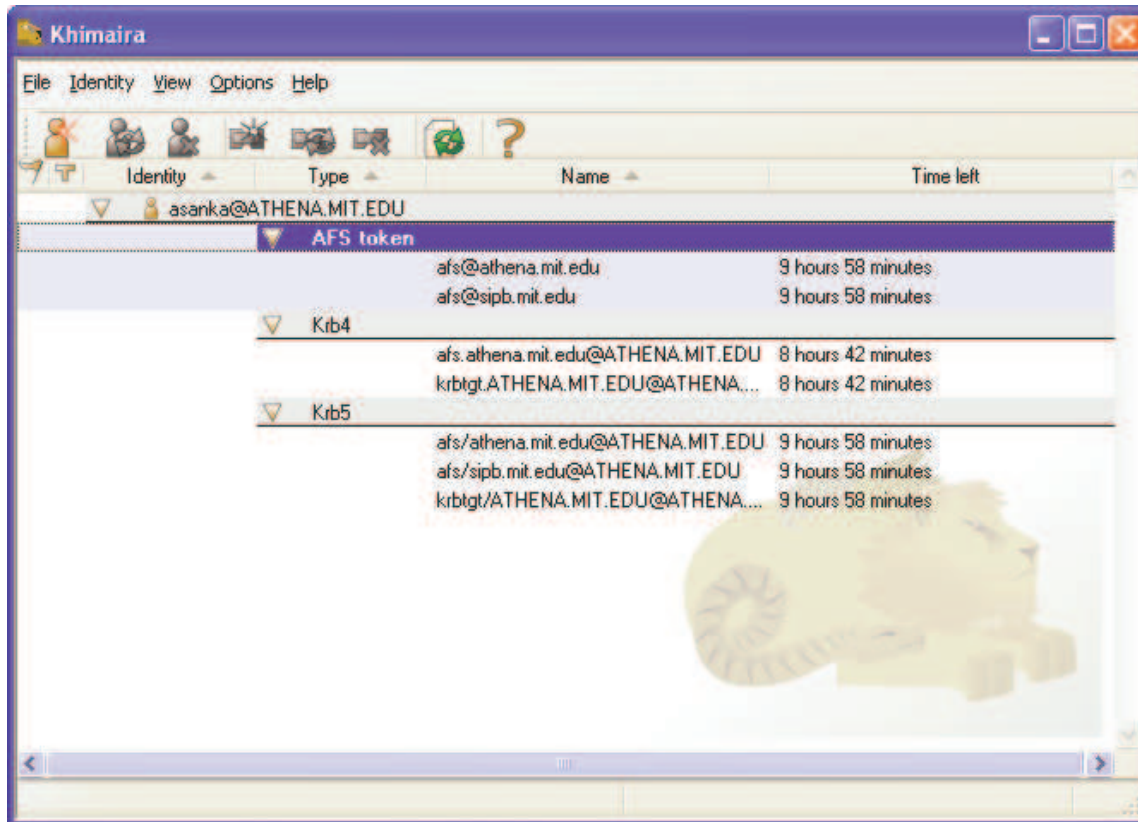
Khimaira

File Identity View Options Help

| Identity | Type | Name | Time left |
|---|---|---|---|
| asanka@ATHENA.MIT.EDU | | | |
| | AFS token | | |
| | | afs@athena.mit.edu | 9 hours 58 minutes |
| | | afs@sipb.mit.edu | 9 hours 58 minutes |
| | Krb4 | | |
| | | afs.athena.mit.edu@ATHENA.MIT.EDU | 8 hours 42 minutes |
| | | krbtgt.ATHENA.MIT.EDU@ATHENA.... | 8 hours 42 minutes |
| | Krb5 | | |
| | | afs/athena.mit.edu@ATHENA.MIT.EDU | 9 hours 58 minutes |
| | | afs/sipb.mit.edu@ATHENA.MIT.EDU | 9 hours 58 minutes |
| | | krbtgt/ATHENA.MIT.EDU@ATHENA.... | 9 hours 58 minutes |